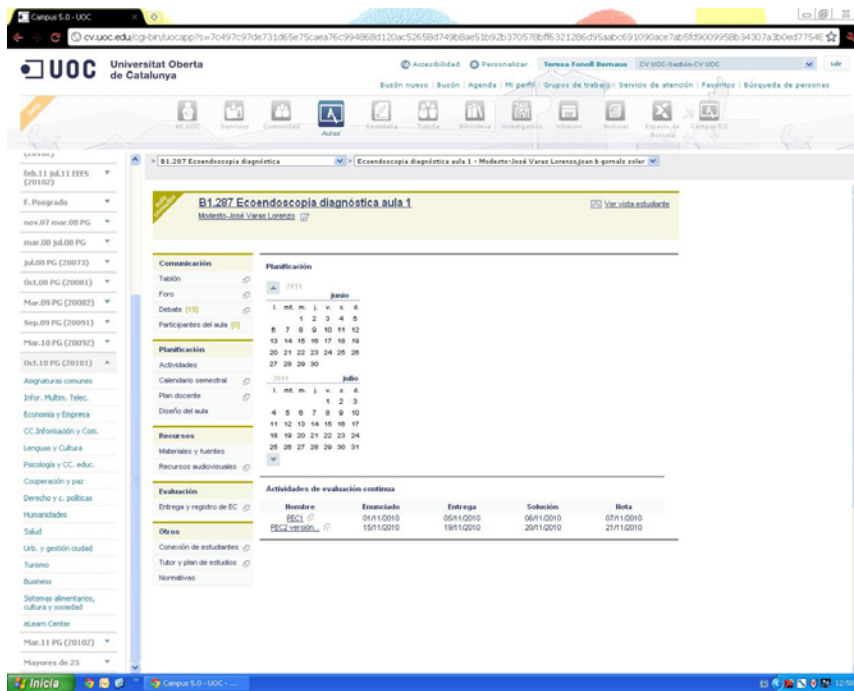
Campus 5.0 - UOC

cv.uoc.edu/cgi-bin/uocapp?s=7c497c97de731d65e75caea76c994868d120ac52658d749b8ae51b92b370578bff6321286d95aabc691090ace7ab5fd9009958b34307a3b0ed7754E

UOC Universitat Oberta de Catalunya

Accessibilidad Personalizar Teresa Fonoll Bernaus CV UOC-Gestión CV UOC Salir

Buzón nuevo | Buzón | Agenda | Mi perfil | Grupos de trabajo | Servicio de atención | Favoritos | Búsqueda de personas

Mi UOC Servicios Comunidad Aulas Secretaría Tutoría Biblioteca Investigación Infouoc Noticias Espacio de Salud Campus 5.0

feb.11 jul.11 EEES (20102)
F. Posgrado
nov.07 mar.08 PG
mar.08 jul.08 PG
jul.08 PG (20073)
Oct.08 PG (20081)
Mar.09 PG (20082)
Sep.09 PG (20091)
Mar.10 PG (20092)
Oct.10 PG (20101)
Asignaturas comunes
Infor. Multim. Telec.
Economía y Empresa
CC.Información y Com.
Lenguas y Cultura
Psicología y CC. educ.
Cooperación y paz
Derecho y c. políticas
Humanidades
Salud
Urb. y gestión ciudad
Turismo
Business
Sistemas alimentarios, cultura y sociedad
eLearn Center
Mar.11 PG (20102)
Mayores de 25

> B1.287 Ecoendoscopia diagnóstica > Ecoendoscopia diagnóstica aula 1 - Modesto-José Varas Lorenzo,joan b gornals soler

B1.287 Ecoendoscopia diagnóstica aula 1
Modesto-José Varas Lorenzo

Ver vista estudiante

Comunicación
Tablón
Foro
Debate [15]
Participantes del aula [0]

Planificación
Actividades
Calendario semestral
Plan docente
Diseño del aula

Recursos
Materiales y fuentes
Recursos audiovisuales

Evaluación
Entrega y registro de EC

Otros
Conexión de estudiantes
Tutor y plan de estudios
Normativas

Planificación

2011 junio
| l. | mt. | m. | j. | v. | s. | d. |
|---|---|---|---|---|---|---|
| | | 1 | 2 | 3 | 4 | 5 |
| 6 | 7 | 8 | 9 | 10 | 11 | 12 |
| 13 | 14 | 15 | 16 | 17 | 18 | 19 |
| 20 | 21 | 22 | 23 | 24 | 25 | 26 |
| 27 | 28 | 29 | 30 | | | |

2011 julio
| l. | mt. | m. | j. | v. | s. | d. |
|---|---|---|---|---|---|---|
| | | | | 1 | 2 | 3 |
| 4 | 5 | 6 | 7 | 8 | 9 | 10 |
| 11 | 12 | 13 | 14 | 15 | 16 | 17 |
| 18 | 19 | 20 | 21 | 22 | 23 | 24 |
| 25 | 26 | 27 | 28 | 29 | 30 | 31 |

Actividades de evaluación continua

| Nombre | Enunciado | Entrega | Solución | Nota |
|---|---|---|---|---|
| PEC1 | 01/11/2010 | 05/11/2010 | 06/11/2010 | 07/11/2010 |
| PEC2 versión... | 15/11/2010 | 19/11/2010 | 20/11/2010 | 21/11/2010 |

Inicio Campus 5.0 - UOC - ... ES 12:58